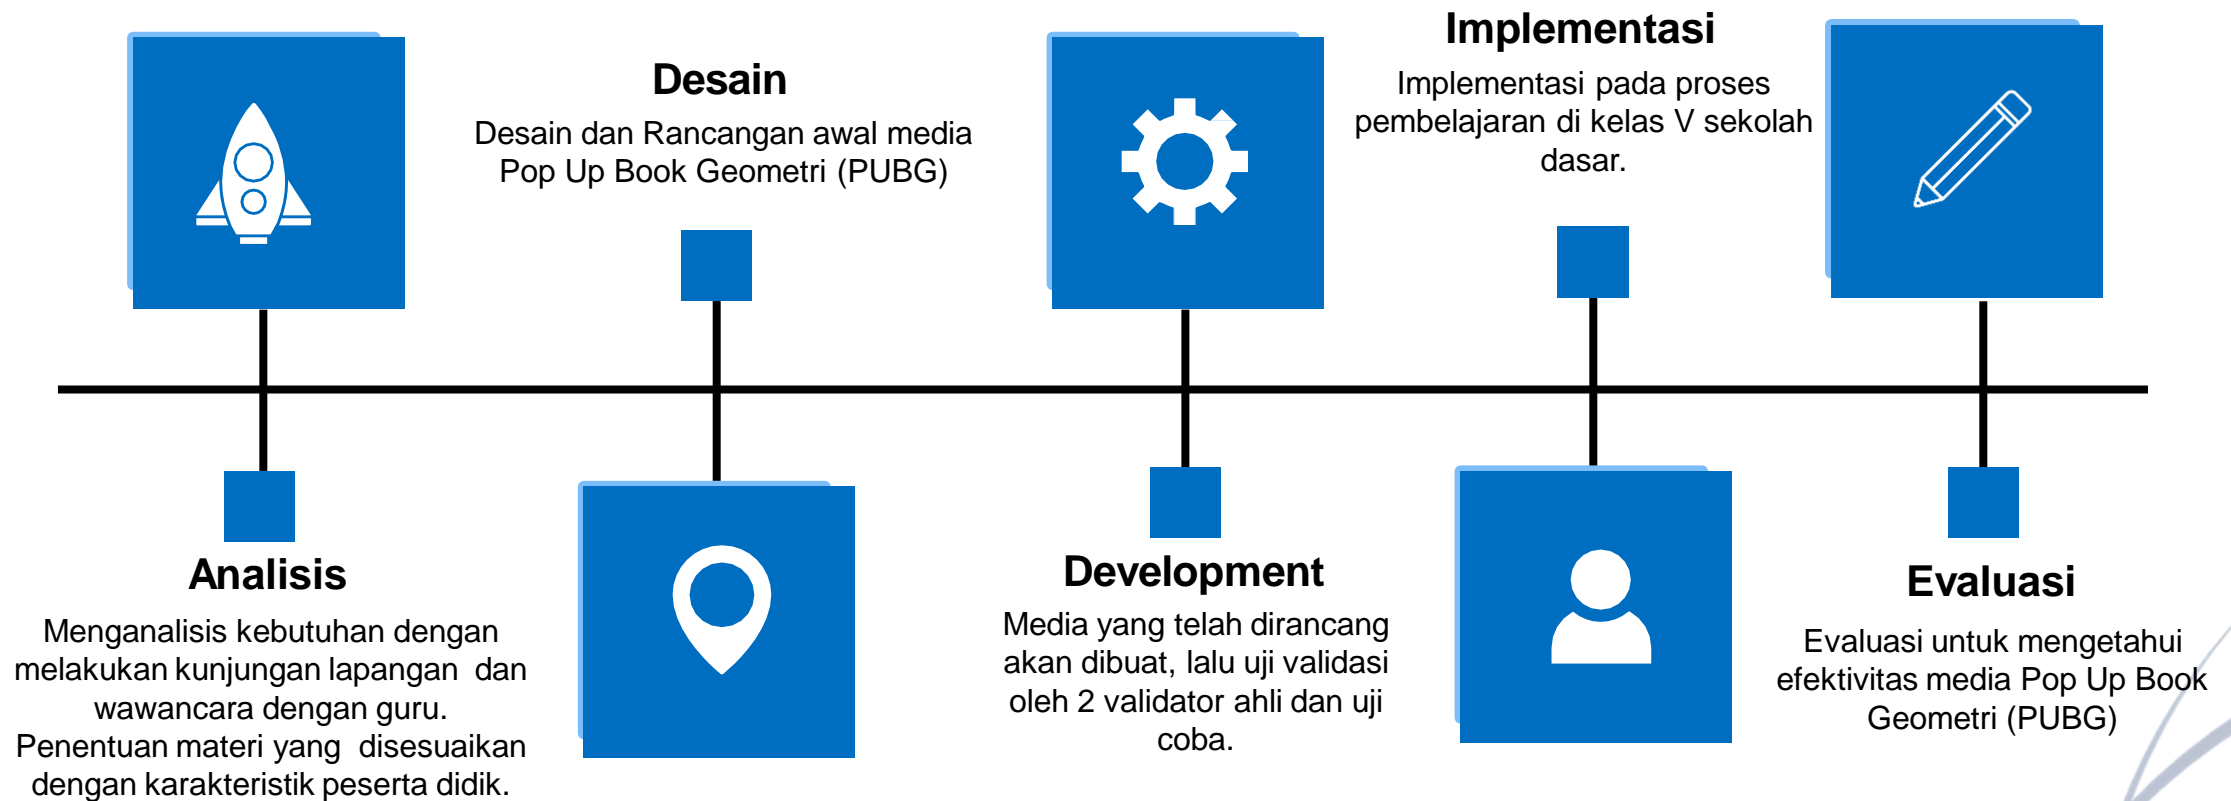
Desain

Desain dan Rancangan awal media Pop Up Book Geometri (PUBG)

Implementasi

Implementasi pada proses pembelajaran di kelas V sekolah dasar.

Analisis

Menganalisis kebutuhan dengan melakukan kunjungan lapangan dan wawancara dengan guru. Penentuan materi yang disesuaikan dengan karakteristik peserta didik.

Development

Media yang telah dirancang akan dibuat, lalu uji validasi oleh 2 validator ahli dan uji coba.

Evaluasi

Evaluasi untuk mengetahui efektivitas media Pop Up Book Geometri (PUBG)